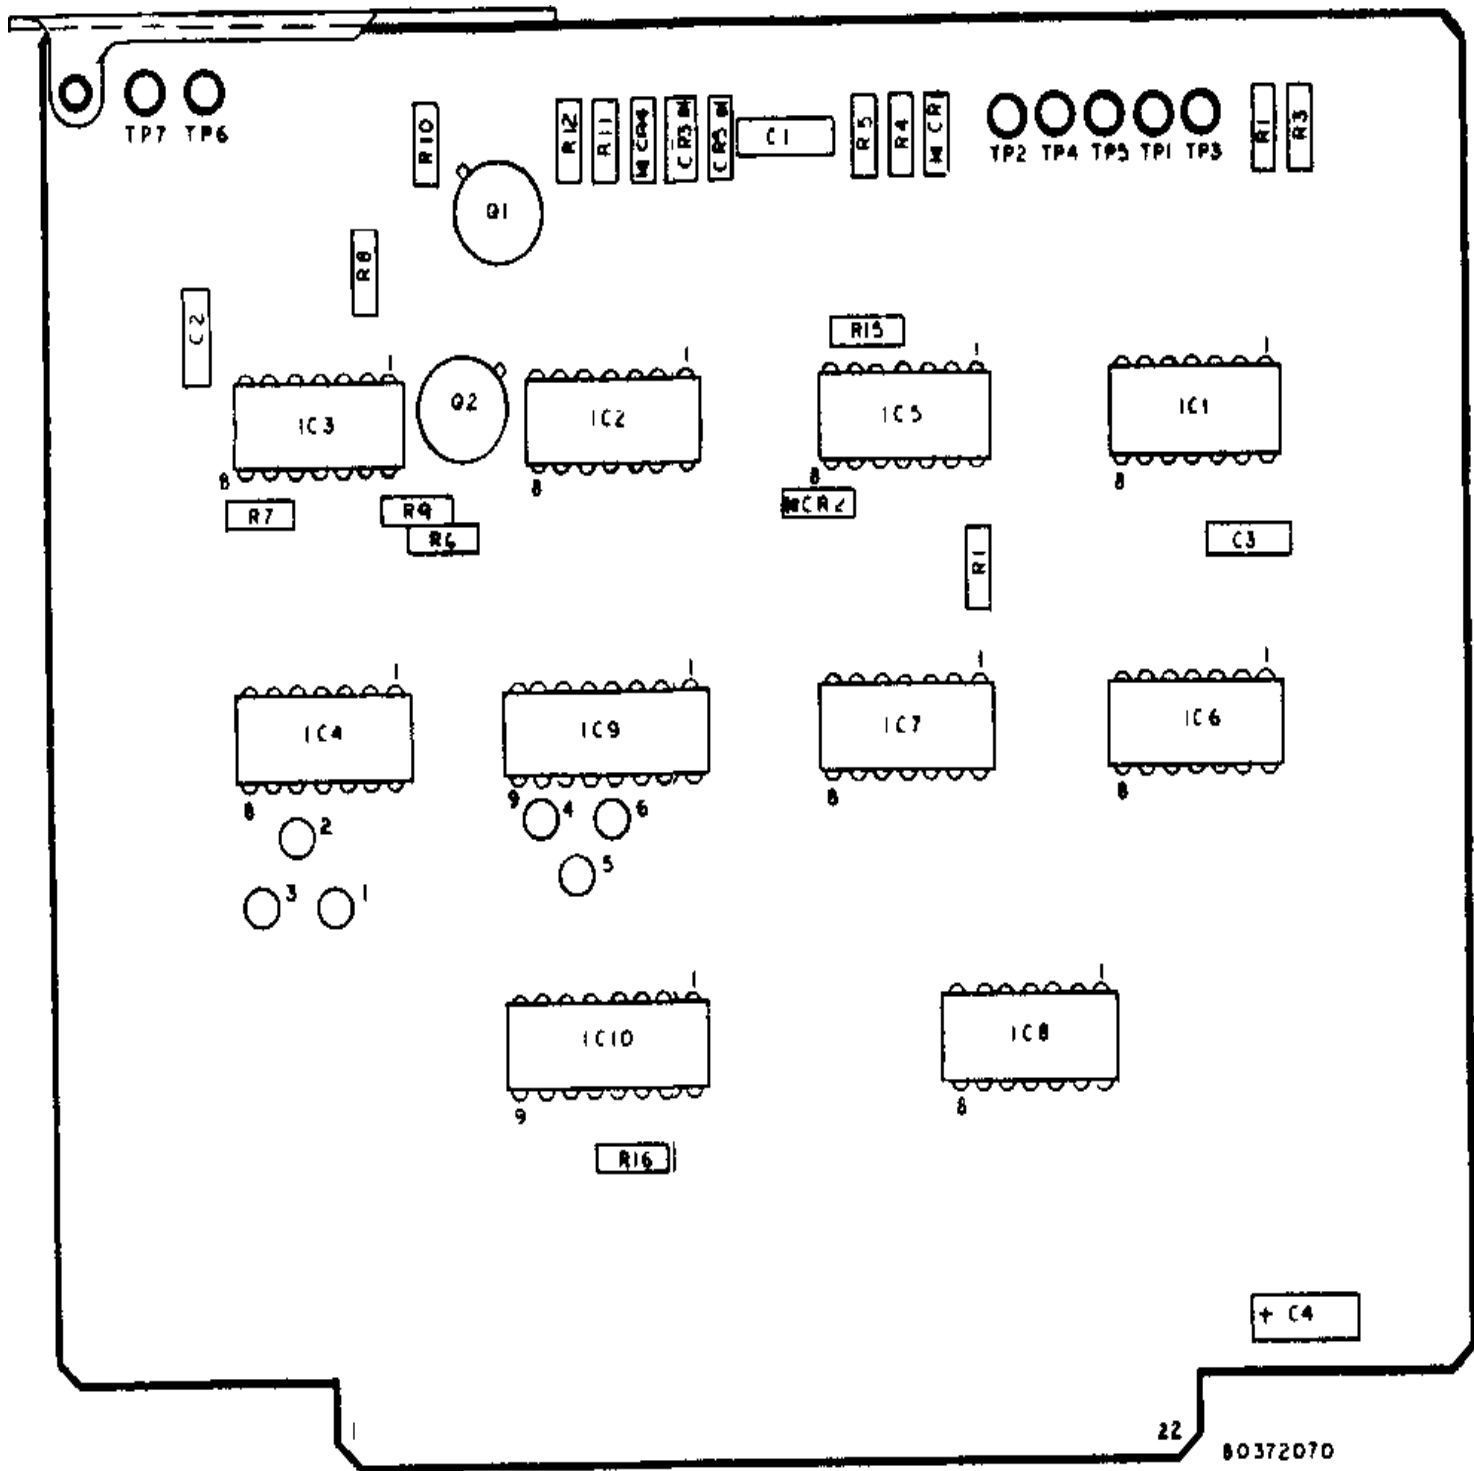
TP7 TP6

R10

R12 R11 CR4 CR3 CR5 C1 R5 R4 CR1

TP2 TP4 TP5 TP1 TP3

R1 R3

Q1

R8

C2

R15

1 IC3 8

Q2

1 IC2 8

1 IC5 8

1 IC1 8

R7 R9 R6

CR2

R1

C3

1 IC4 8

1 IC9 9

1 IC7 8

1 IC6 8

2 3 1

4 6 5

1 IC10 9

1 IC8 8

R16

+ C4

1

22

80372070